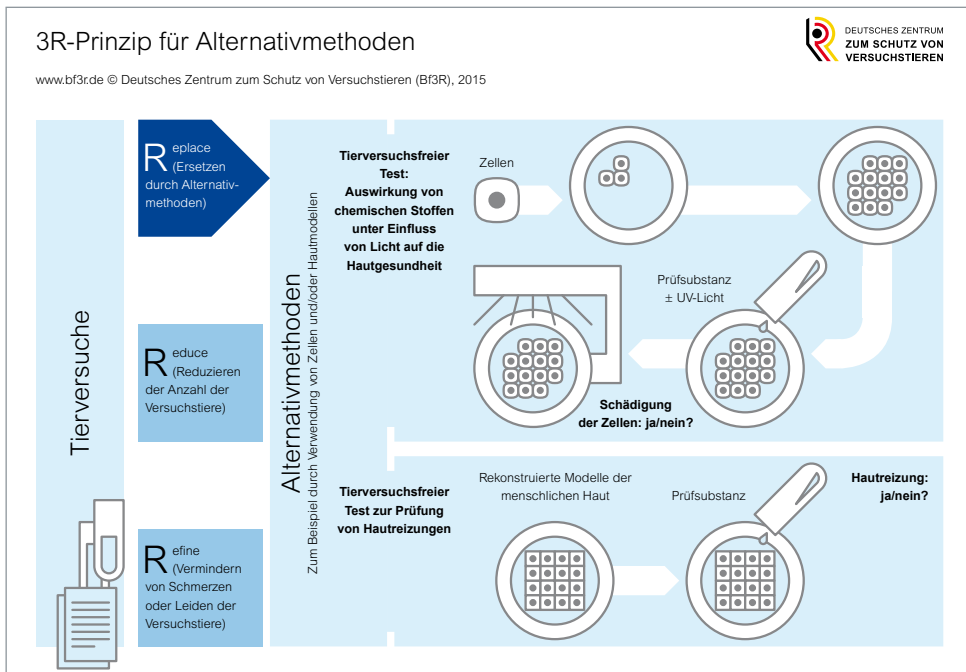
3R-Prinzip für Alternativmethoden

www.bf3r.de © Deutsches Zentrum zum Schutz von Versuchstieren (Bf3R), 2015

DEUTSCHES ZENTRUM
ZUM SCHUTZ VON
VERSUCHSTIEREN

Tierversuche

Replace (Ersetzen durch Alternativmethoden)

Reduce (Reduzieren der Anzahl der Versuchstiere)

Refine (Vermindern von Schmerzen oder Leiden der Versuchstiere)

Alternativmethoden

Zum Beispiel durch Verwendung von Zellen und/oder Hautmodellen

Tierversuchsfreier Test: Auswirkung von chemischen Stoffen unter Einfluss von Licht auf die Hautgesundheit

Zellen

Prüfsubstanz ± UV-Licht

Schädigung der Zellen: ja/nein?

Tierversuchsfreier Test zur Prüfung von Hautreizungen

Rekonstruierte Modelle der menschlichen Haut

Prüfsubstanz

Hautreizung: ja/nein?